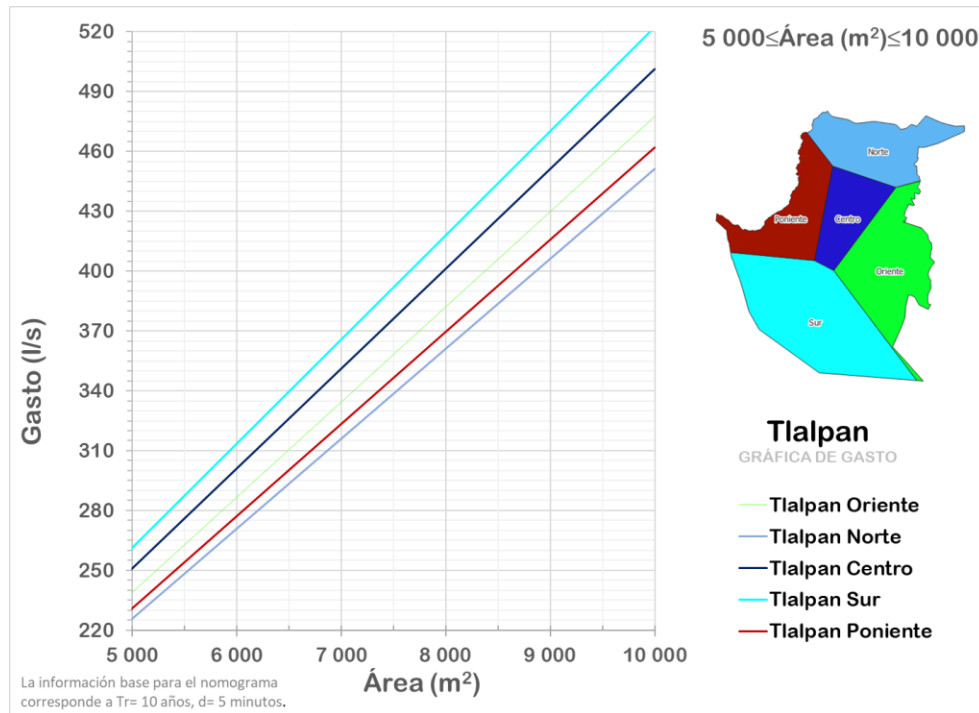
520
490
460
430
400
370
340
310
280
250
220

Gasto (l/s)

5 000
6 000
7 000
8 000
9 000
10 000

Área (m$^2$)

5 000≤Área (m$^2$)≤10 000

Norte
Poniente
Centro
Oriente
Sur

Tlalpan
GRÁFICA DE GASTO

Tlalpan Oriente
Tlalpan Norte
Tlalpan Centro
Tlalpan Sur
Tlalpan Poniente

La información base para el nomograma corresponde a Tr= 10 años, d= 5 minutos.